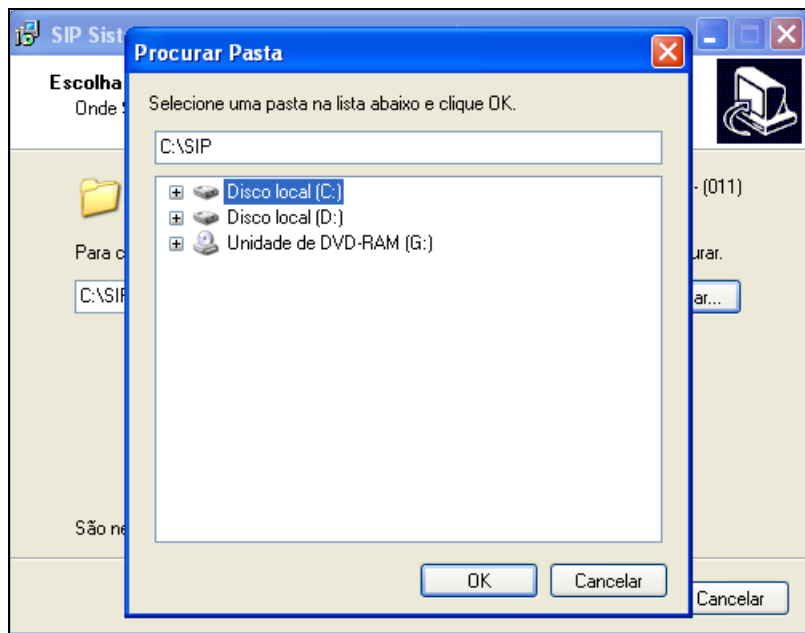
SIP Sist

Escolha
Onde S

- (011)

Para c

urar.

C:\SIF

ar...

São ne

Cancelar

Procurar Pasta

Selecione uma pasta na lista abaixo e clique OK.

C:\SIP

Disco local (C:)
Disco local (D:)
Unidade de DVD-RAM (G:)

OK

Cancelar